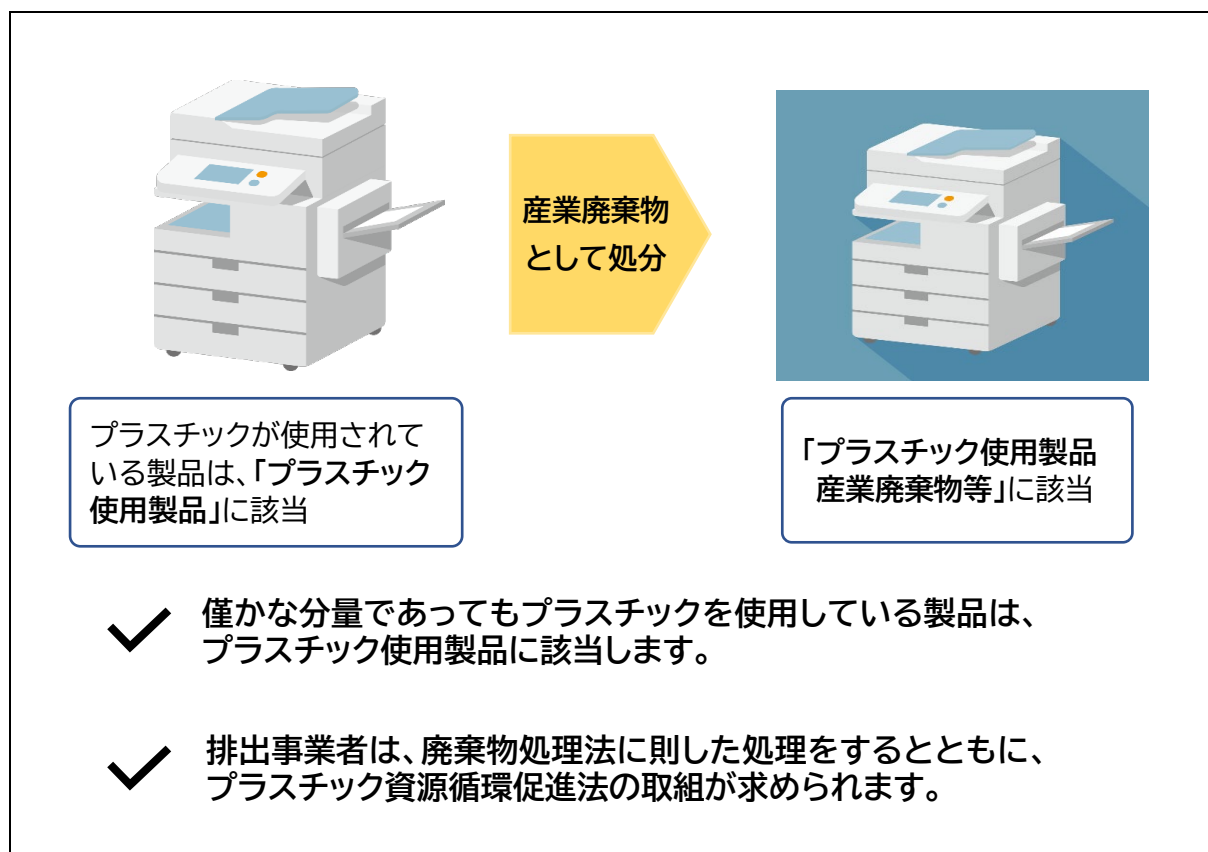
産業廃棄物として処分

プラスチックが使用されている製品は、「プラスチック使用製品」に該当

「プラスチック使用製品産業廃棄物等」に該当

僅かな分量であってもプラスチックを使用している製品は、プラスチック使用製品に該当します。

排出事業者は、廃棄物処理法に則した処理をするとともに、プラスチック資源循環促進法の取組が求められます。